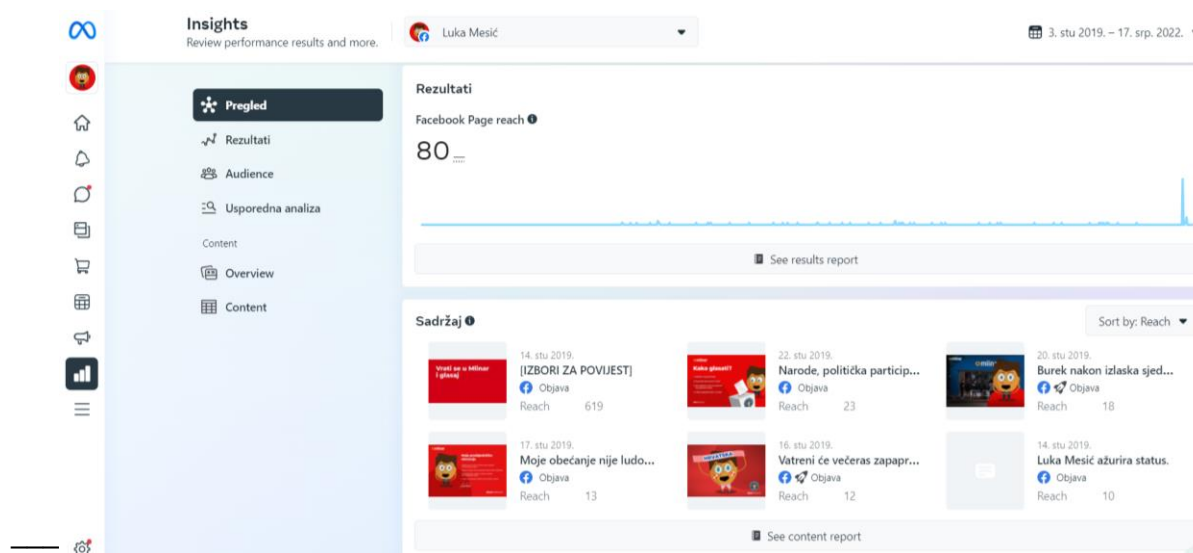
Insights
Review performance results and more.

Luka Mesić

3. stu 2019. – 17. srp. 2022.

Pregled
Rezultati
Audience
Usporedna analiza
Content
Overview
Content

Rezultati
Facebook Page reach
80

See results report

Sadržaj
Sort by: Reach

Vrati se u Milnar i glasaj
14. stu 2019.
[IZBORI ZA POVIJEST]
Objava
Reach 619

Kako glasati?
22. stu 2019.
Narode, politička particip...
Objava
Reach 23

20. stu 2019.
Burek nakon izlaska sjed...
Objava
Reach 18

17. stu 2019.
Moje obećanje nije ludo...
Objava
Reach 13

16. stu 2019.
Vatreni će večeras zapapr...
Objava
Reach 12

14. stu 2019.
Luka Mesić ažurira status.
Objava
Reach 10

See content report